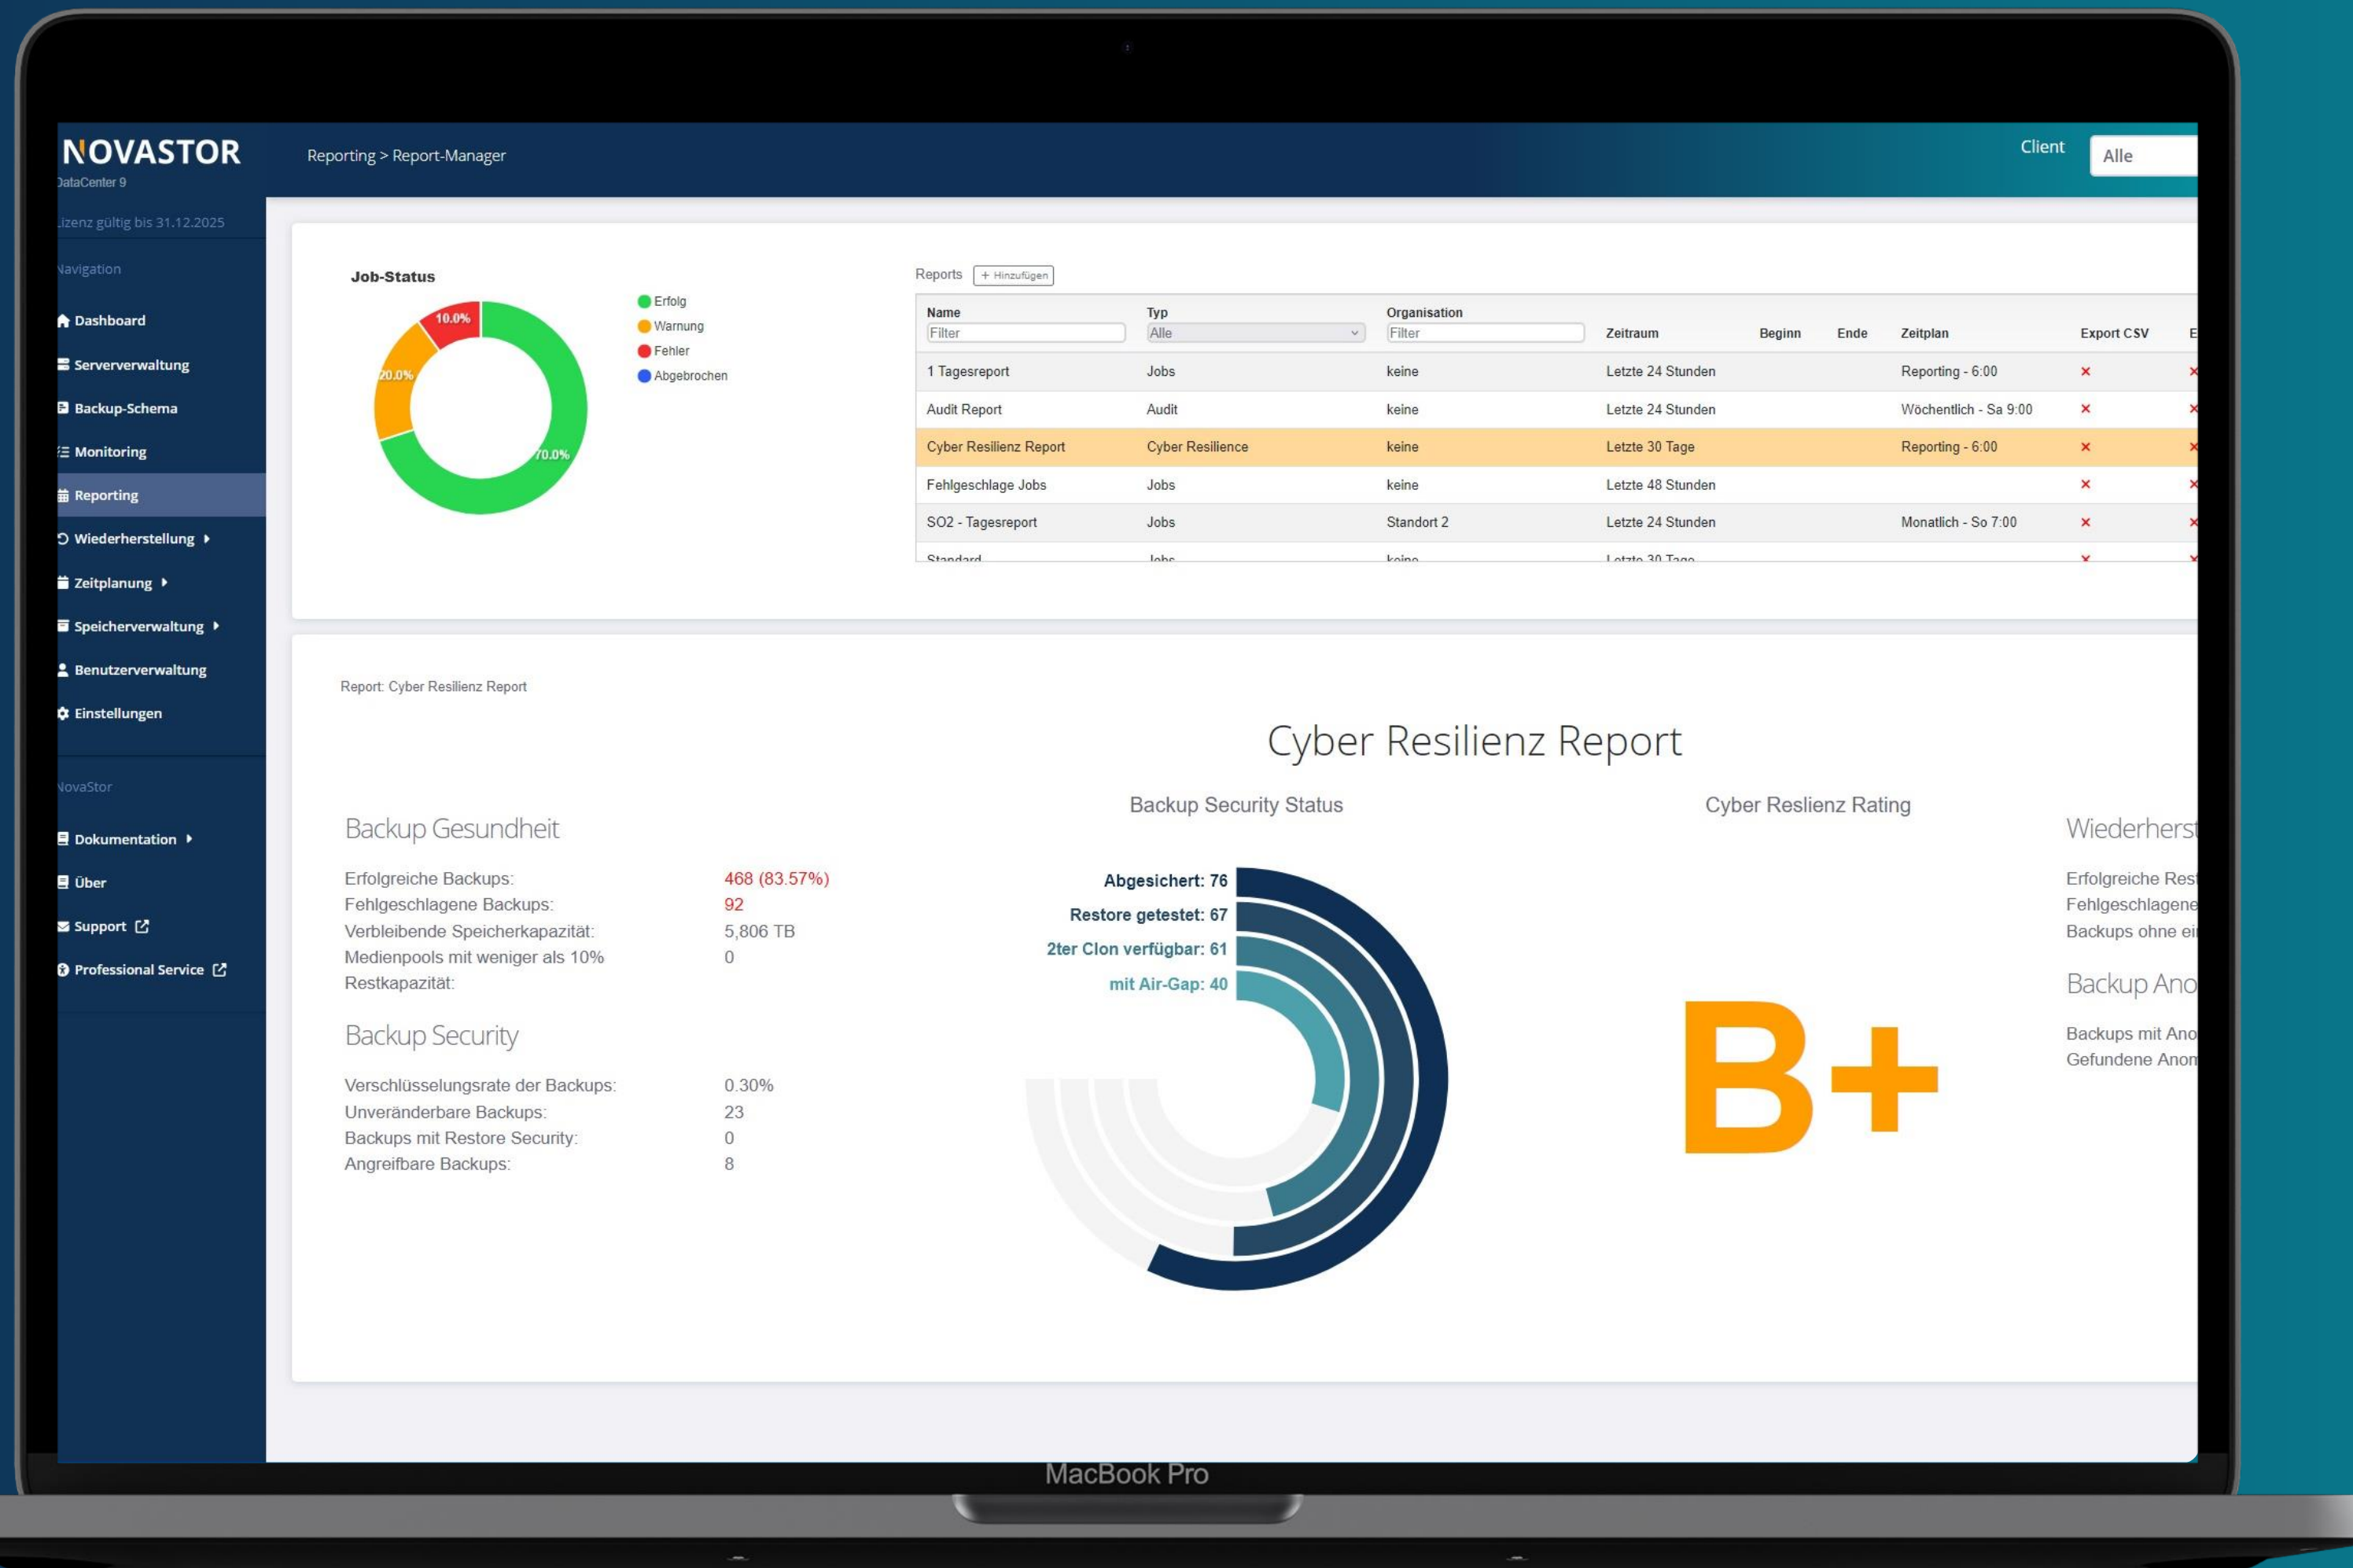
NOVASTOR
DataCenter 9

Reporting > Report-Manager

Client Alle

Lizenz gültig bis 31.12.2025

Navigation

Dashboard
Serververwaltung
Backup-Schema
Monitoring
Reporting
Wiederherstellung
Zeitplanung
Speicherverwaltung
Benutzerverwaltung
Einstellungen

NovaStor

Dokumentation
Über
Support
Professional Service

Job-Status

10.0%
20.0%
70.0%

Erfolg
Warnung
Fehler
Abgebrochen

Reports + Hinzufügen

| Name | Typ | Organisation | Zeitraum | Beginn | Ende | Zeitplan | Export CSV | E |
|---|---|---|---|---|---|---|---|---|
| Filter | Alle | Filter | | | | | | |
| 1 Tagesreport | Jobs | keine | Letzte 24 Stunden | | | Reporting - 6:00 | × | × |
| Audit Report | Audit | keine | Letzte 24 Stunden | | | Wöchentlich - Sa 9:00 | × | × |
| Cyber Resilienz Report | Cyber Resilience | keine | Letzte 30 Tage | | | Reporting - 6:00 | × | × |
| Fehlgeschlage Jobs | Jobs | keine | Letzte 48 Stunden | | | | × | × |
| SO2 - Tagesreport | Jobs | Standort 2 | Letzte 24 Stunden | | | Monatlich - So 7:00 | × | × |
| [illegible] | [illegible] | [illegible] | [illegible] | | | | × | × |

Report: Cyber Resilienz Report

Cyber Resilienz Report

Backup Gesundheit

Erfolgreiche Backups: 468 (83.57%)
Fehlgeschlagene Backups: 92
Verbleibende Speicherkapazität: 5,806 TB
Medienpools mit weniger als 10% Restkapazität: 0

Backup Security

Verschlüsselungsrate der Backups: 0.30%
Unveränderbare Backups: 23
Backups mit Restore Security: 0
Angreifbare Backups: 8

Backup Security Status

Abgesichert: 76
Restore getestet: 67
2ter Clon verfügbar: 61
mit Air-Gap: 40

Cyber Reslienz Rating

B+

Wiederherst

Erfolgreiche Res
Fehlgeschlagene
Backups ohne ei

Backup Ano

Backups mit Ano
Gefundene Anon

MacBook Pro